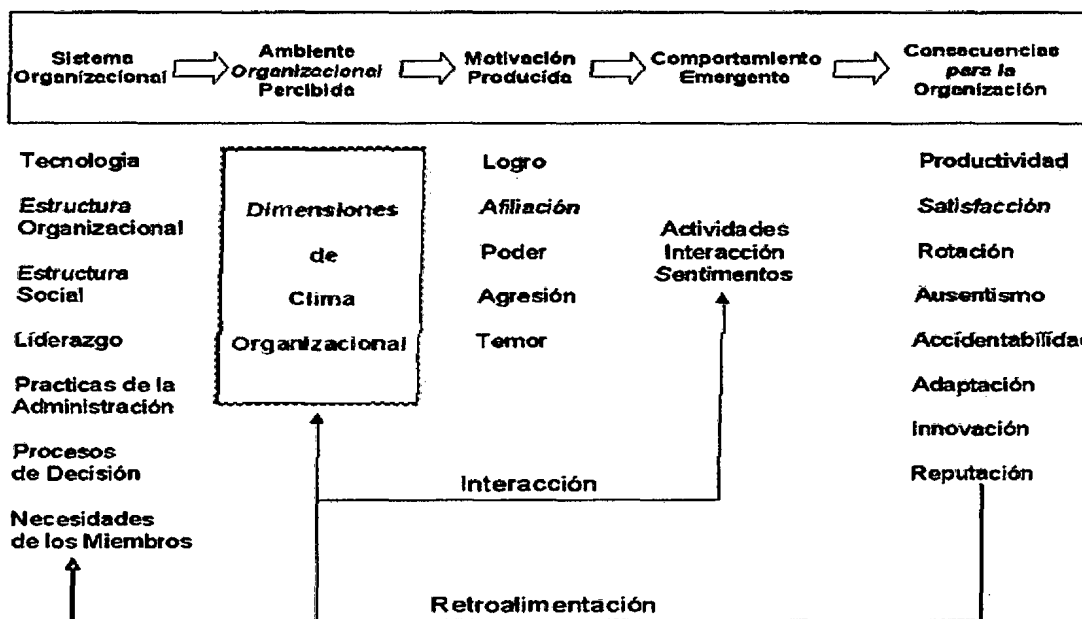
Sistema Organizacional → Ambiente Organizacional Percibido → Motivación Producida → Comportamiento Emergente → Consecuencias para la Organización

Tecnología

Estructura Organizacional

Estructura Social

Liderazgo

Practicas de la Administración

Procesos de Decisión

Necesidades de los Miembros

Dimensiones de Clima Organizacional

Logro

Afiliación

Poder

Agresión

Temor

Actividades Interacción Sentimentos

Productividad

Satisfacción

Rotación

Ausentismo

Accidentabilida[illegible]

Adaptación

Innovación

Reputación

Interacción

Retroalimentación